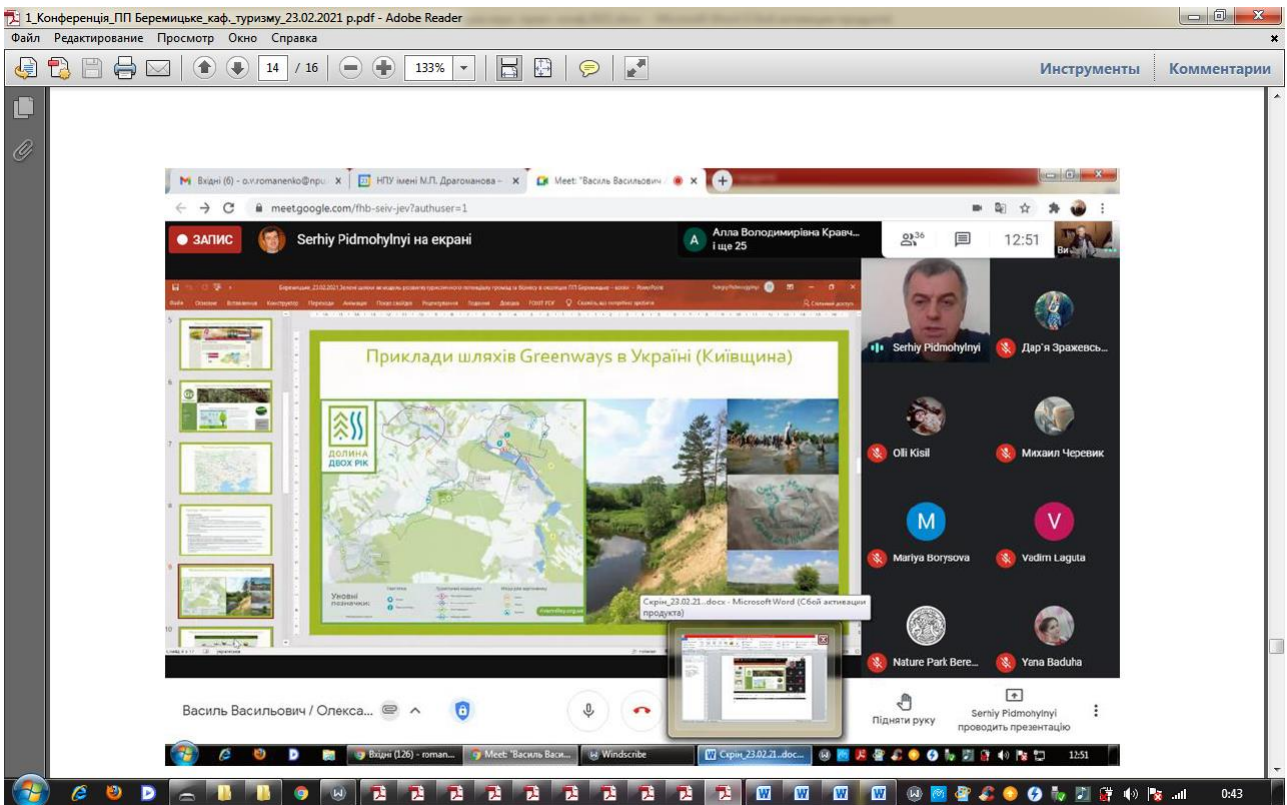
1_Конференція_ПП Беремицьке_каф._туризму_23.02.2021 р.pdf - Adobe Reader

Файл Редактирование Просмотр Окно Справка

14 / 16 133%

Инструменты Комментарии

Вхідні (6) - o.v.romanenko@npu
НПУ імені М.П. Драгоманова
Meet: "Василь Васильович

meet.google.com/fhb-seiv-jev?authuser=1

ЗАПИС

Serhiy Pidmohylnyi на екрані

Алла Володимирівна Кравч... і ще 25

36

12:51

Приклади шляхів Greenways в Україні (Київщина)

ДОЛИНА ДВОХ РІК

Умовні позначки:

Serhiy Pidmohylnyi
Дар'я Зражевсь...
Oli Kisil
Михаил Черевик
M
Mariya Borysova
V
Vadim Laguta
Nature Park Bere...
Yana Baduha

Скрін_23.02.21..docx - Microsoft Word (Сбой активации продукта)

Василь Васильович / Олекса...

Підняти руку

Serhiy Pidmohylnyi проводить презентацію

Вхідні (126) - roman...
Meet: "Василь Васи...
Windscribe
Скрін_23.02.21..doc...

12:51

0:43